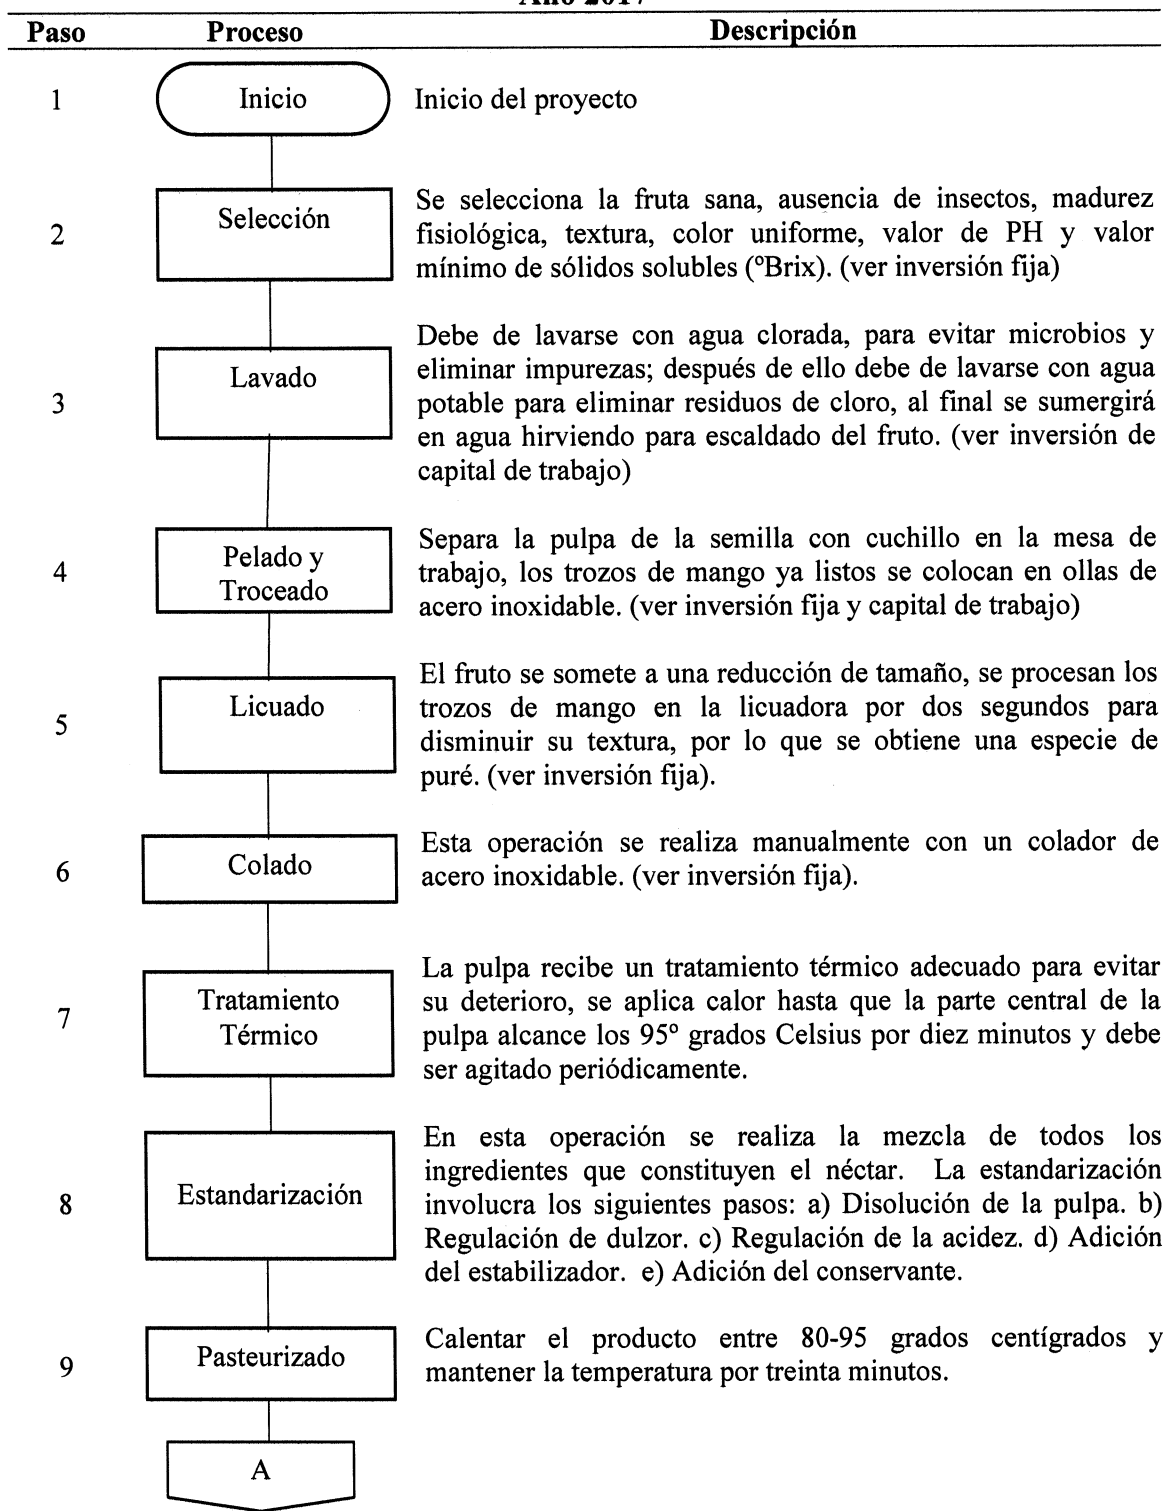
Año 2017

| Paso | Proceso | Descripción |
|---|---|---|
| 1 | Inicio | Inicio del proyecto |
| 2 | Selección | Se selecciona la fruta sana, ausencia de insectos, madurez fisiológica, textura, color uniforme, valor de PH y valor mínimo de sólidos solubles (ºBrix). (ver inversión fija) |
| 3 | Lavado | Debe de lavarse con agua clorada, para evitar microbios y eliminar impurezas; después de ello debe de lavarse con agua potable para eliminar residuos de cloro, al final se sumergirá en agua hirviendo para escaldado del fruto. (ver inversión de capital de trabajo) |
| 4 | Pelado y Troceado | Separa la pulpa de la semilla con cuchillo en la mesa de trabajo, los trozos de mango ya listos se colocan en ollas de acero inoxidable. (ver inversión fija y capital de trabajo) |
| 5 | Licuado | El fruto se somete a una reducción de tamaño, se procesan los trozos de mango en la licuadora por dos segundos para disminuir su textura, por lo que se obtiene una especie de puré. (ver inversión fija). |
| 6 | Colado | Esta operación se realiza manualmente con un colador de acero inoxidable. (ver inversión fija). |
| 7 | Tratamiento Térmico | La pulpa recibe un tratamiento térmico adecuado para evitar su deterioro, se aplica calor hasta que la parte central de la pulpa alcance los 95° grados Celsius por diez minutos y debe ser agitado periódicamente. |
| 8 | Estandarización | En esta operación se realiza la mezcla de todos los ingredientes que constituyen el néctar. La estandarización involucra los siguientes pasos: a) Disolución de la pulpa. b) Regulación de dulzor. c) Regulación de la acidez. d) Adición del estabilizador. e) Adición del conservante. |
| 9 | Pasteurizado | Calentar el producto entre 80-95 grados centígrados y mantener la temperatura por treinta minutos. |
| | A | |